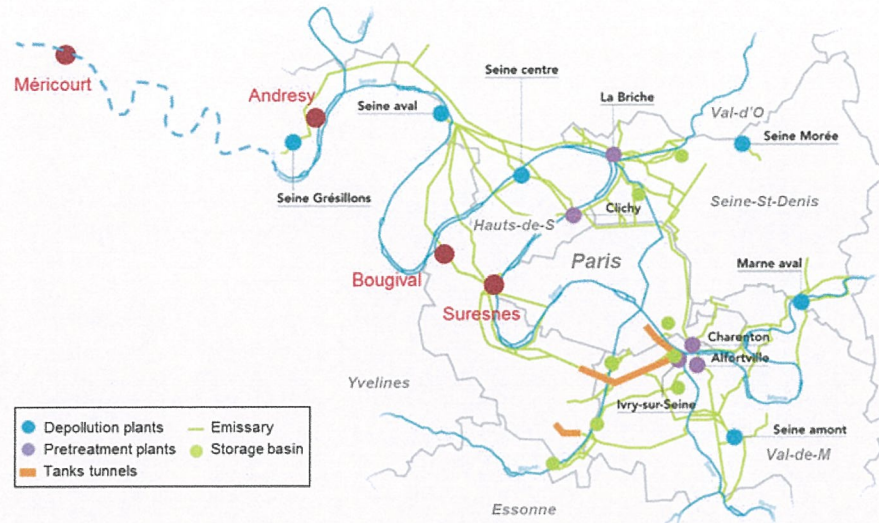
Méricourt
Andresy
Seine aval
Seine Grésillons
Seine centre
La Briche
Val-d'O
Seine Morée
Clichy
Seine-St-Denis
Hauts-de-S
Paris
Bougival
Suresnes
Marne aval
Charenton
Alfortville
Yvelines
Ivry-sur-Seine
Seine amont
Val-de-M
Essonne

Depollution plants
Pretreatment plants
Tanks tunnels
Emissary
Storage basin